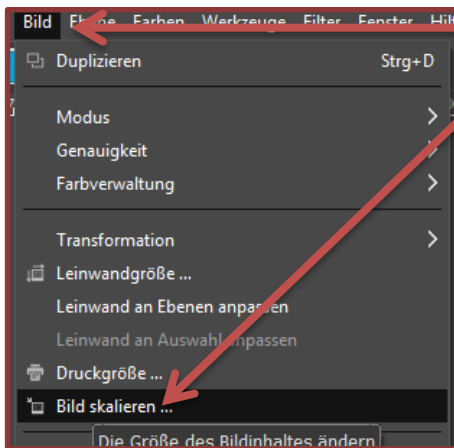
Bild Ebene Farben Werkzeuge Filter Fenster Hil

Duplizieren Strg+D

Modus
Genauigkeit
Farbverwaltung

Transformation
Leinwandgröße ...
Leinwand an Ebenen anpassen
Leinwand an Auswahl anpassen
Druckgröße ...
Bild skalieren ...
Die Größe des Bildinhaltes ändern